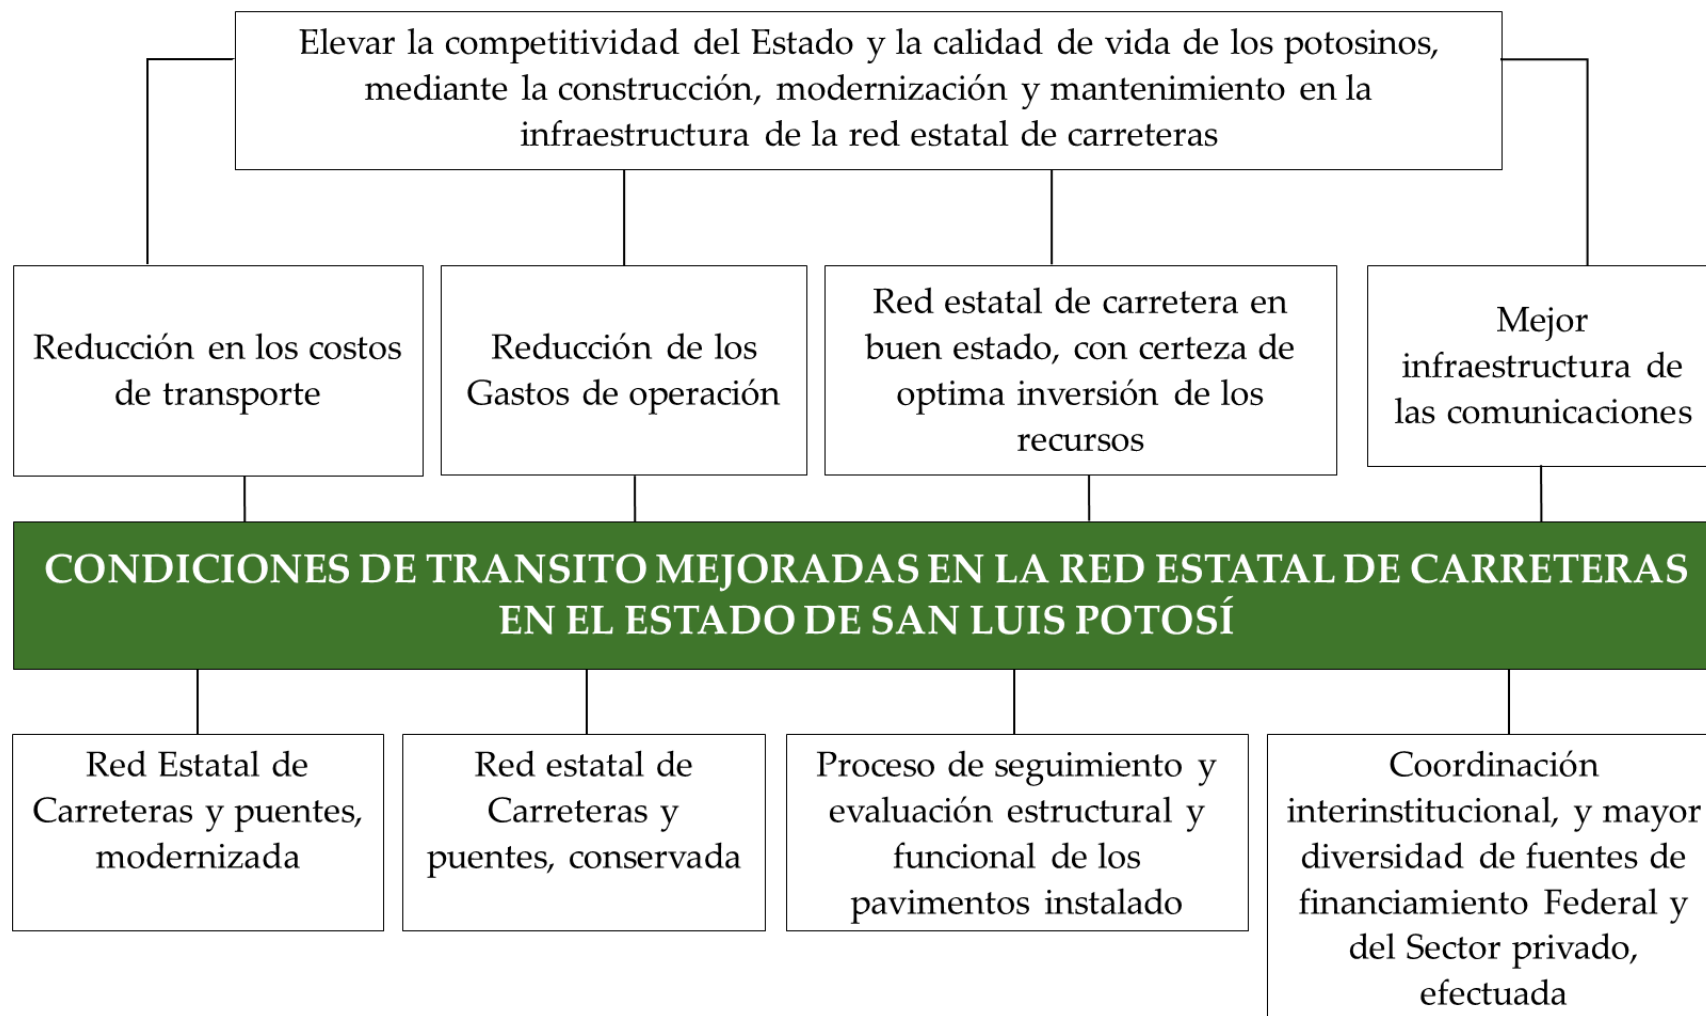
Elevar la competitividad del Estado y la calidad de vida de los potosinos, mediante la construcción, modernización y mantenimiento en la infraestructura de la red estatal de carreteras

Reducción en los costos de transporte

Reducción de los Gastos de operación

Red estatal de carretera en buen estado, con certeza de optima inversión de los recursos

Mejor infraestructura de las comunicaciones

CONDICIONES DE TRANSITO MEJORADAS EN LA RED ESTATAL DE CARRETERAS EN EL ESTADO DE SAN LUIS POTOSÍ

Red Estatal de Carreteras y puentes, modernizada

Red estatal de Carreteras y puentes, conservada

Proceso de seguimiento y evaluación estructural y funcional de los pavimentos instalado

Coordinación interinstitucional, y mayor diversidad de fuentes de financiamiento Federal y del Sector privado, efectuada